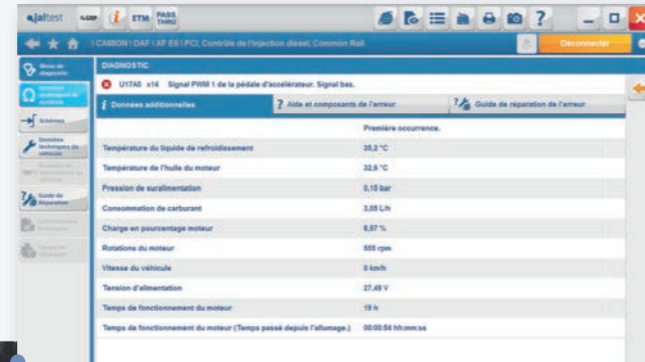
jaltest ETM PASS THRU

\ CAMION \ DAF \ XF E6 \ PCI, Contrôle de l'injection diesel, Common Rail

Deconnecter

Menu de diagnostic
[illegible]
Schémas
Données techniques du véhicule
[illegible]
Guide de réparation
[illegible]
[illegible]

DIAGNOSTIC

U17A0 x14 Signal PWM 1 de la pédale d'accélérateur. Signal bas.

Données additionnelles | Aide et composants de l'erreur | Guide de réparation de l'erreur

| | Première occurrence. |
|---|---|
| Température du liquide de refroidissement | 35,2 °C |
| Température de l'huile du moteur | 32,6 °C |
| Pression de suralimentation | 0,15 bar |
| Consommation de carburant | 3,06 L/h |
| Charge en pourcentage moteur | 6,97 % |
| Rotations du moteur | 555 rpm |
| Vitesse du véhicule | 0 km/h |
| Tension d'alimentation | 27,49 V |
| Temps de fonctionnement du moteur | 19 h |
| Temps de fonctionnement du moteur (Temps passé depuis l'allumage.) | 00:00:54 hh:mm:ss |